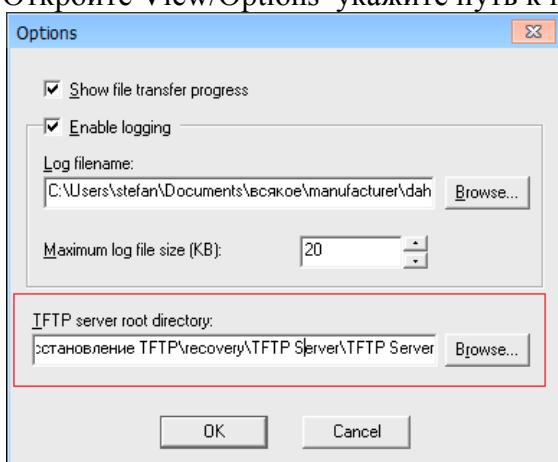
Откройте View/Options укажите путь к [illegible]

Options

Show file transfer progress

Enable logging

Log filename:

C:\Users\stefan\Documents\всякое\manufacturer\dah

Browse...

Maximum log file size (KB):

20

TFTP server root directory:

сстановление TFTP\recovery\TFTP Server\TFTP Server

Browse...

OK

Cancel